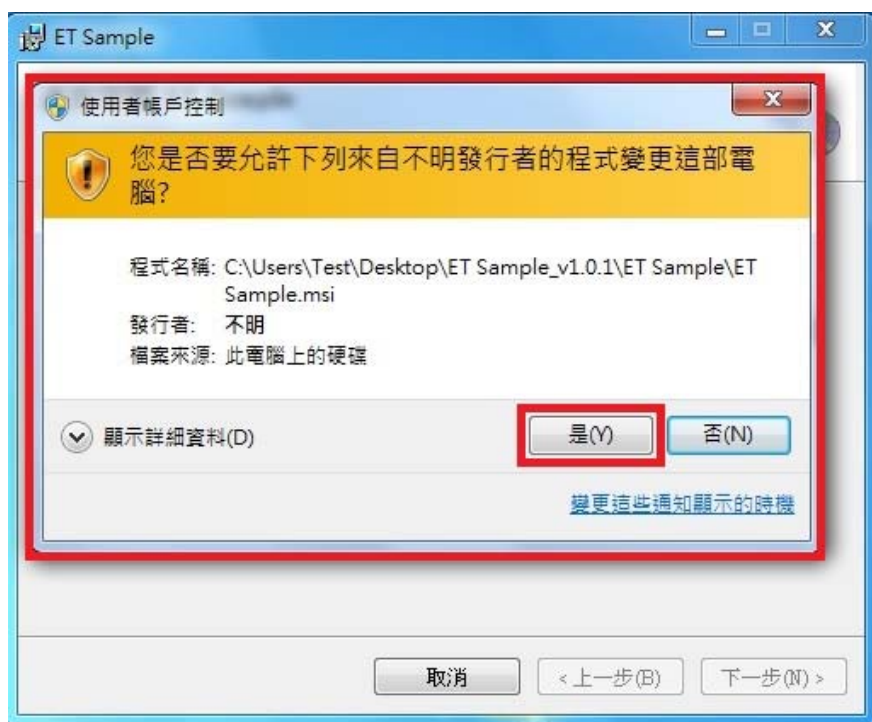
ET Sample

使用者帳戶控制

您是否要允許下列來自不明發行者的程式變更這部電腦?

程式名稱: C:\Users\Test\Desktop\ET Sample_v1.0.1\ET Sample\ET Sample.msi
發行者: 不明
檔案來源: 此電腦上的硬碟

顯示詳細資料(D)

是(Y)

否(N)

變更這些通知顯示的時機

取消

< 上一步(B)

下一步(N) >